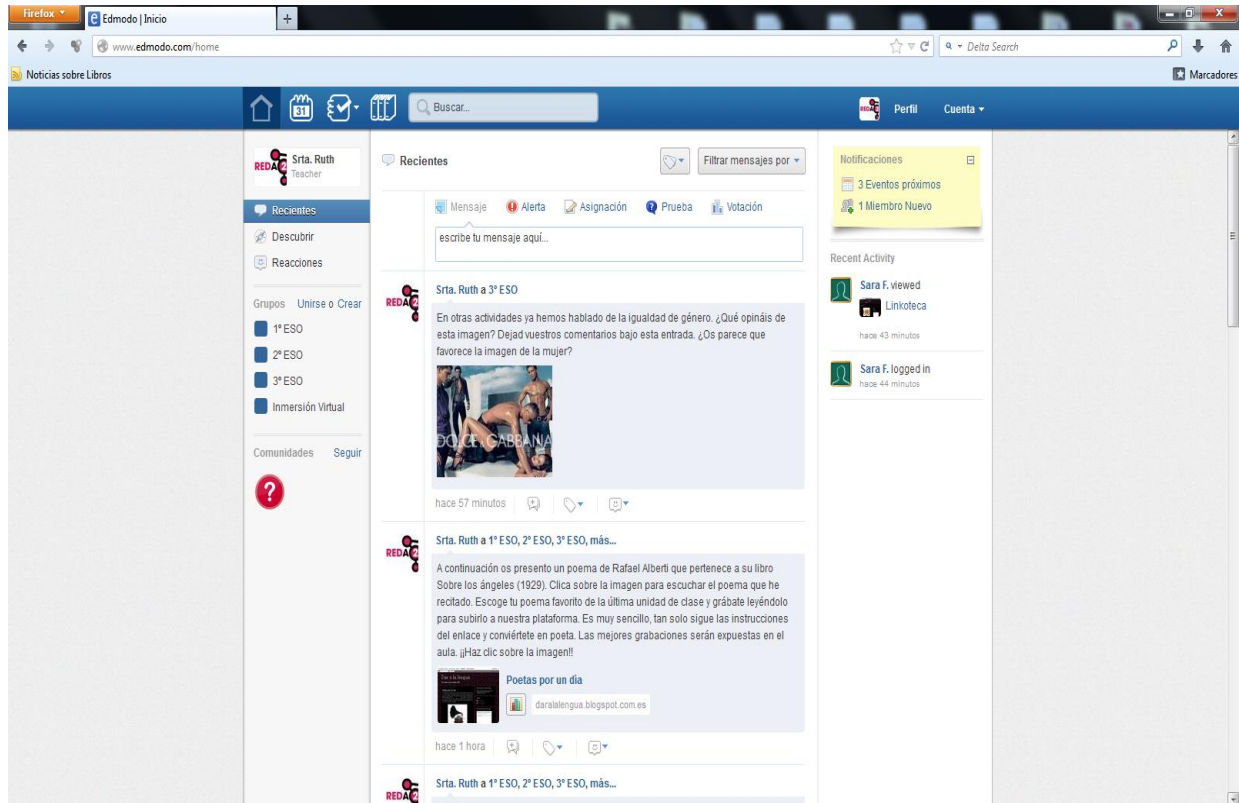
Firefox
Edmodo | Inicio
+
www.edmodo.com/home
Delta Search
Noticias sobre Libros
Marcadores

Buscar...
Perfil
Cuenta

Srta. Ruth
Teacher

Recientes
Descubrir
Reacciones

Grupos Unirse o Crear
1º ESO
2º ESO
3º ESO
Inmersión Virtual

Comunidades Seguir

Recientes
Filtrar mensajes por

Mensaje Alerta Asignación Prueba Votación
escribe tu mensaje aquí...

Srta. Ruth a 3º ESO
En otras actividades ya hemos hablado de la igualdad de género. ¿Qué opináis de esta imagen? Dejad vuestros comentarios bajo esta entrada. ¿Os parece que favorece la imagen de la mujer?
DOLCE & GABBANA
hace 57 minutos

Srta. Ruth a 1º ESO, 2º ESO, 3º ESO, más...
A continuación os presento un poema de Rafael Alberti que pertenece a su libro Sobre los ángeles (1929). Clica sobre la imagen para escuchar el poema que he recitado. Escoge tu poema favorito de la última unidad de clase y grábate leyéndolo para subirlo a nuestra plataforma. Es muy sencillo, tan solo sigue las instrucciones del enlace y conviértete en poeta. Las mejores grabaciones serán expuestas en el aula. ¡¡Haz clic sobre la imagen!!
Poetas por un día
daralalengua.blogspot.com.es
hace 1 hora

Srta. Ruth a 1º ESO, 2º ESO, 3º ESO, más...

Notificaciones
3 Eventos próximos
1 Miembro Nuevo

Recent Activity
Sara F. viewed
Linkoteca
hace 43 minutos
Sara F. logged in
hace 44 minutos